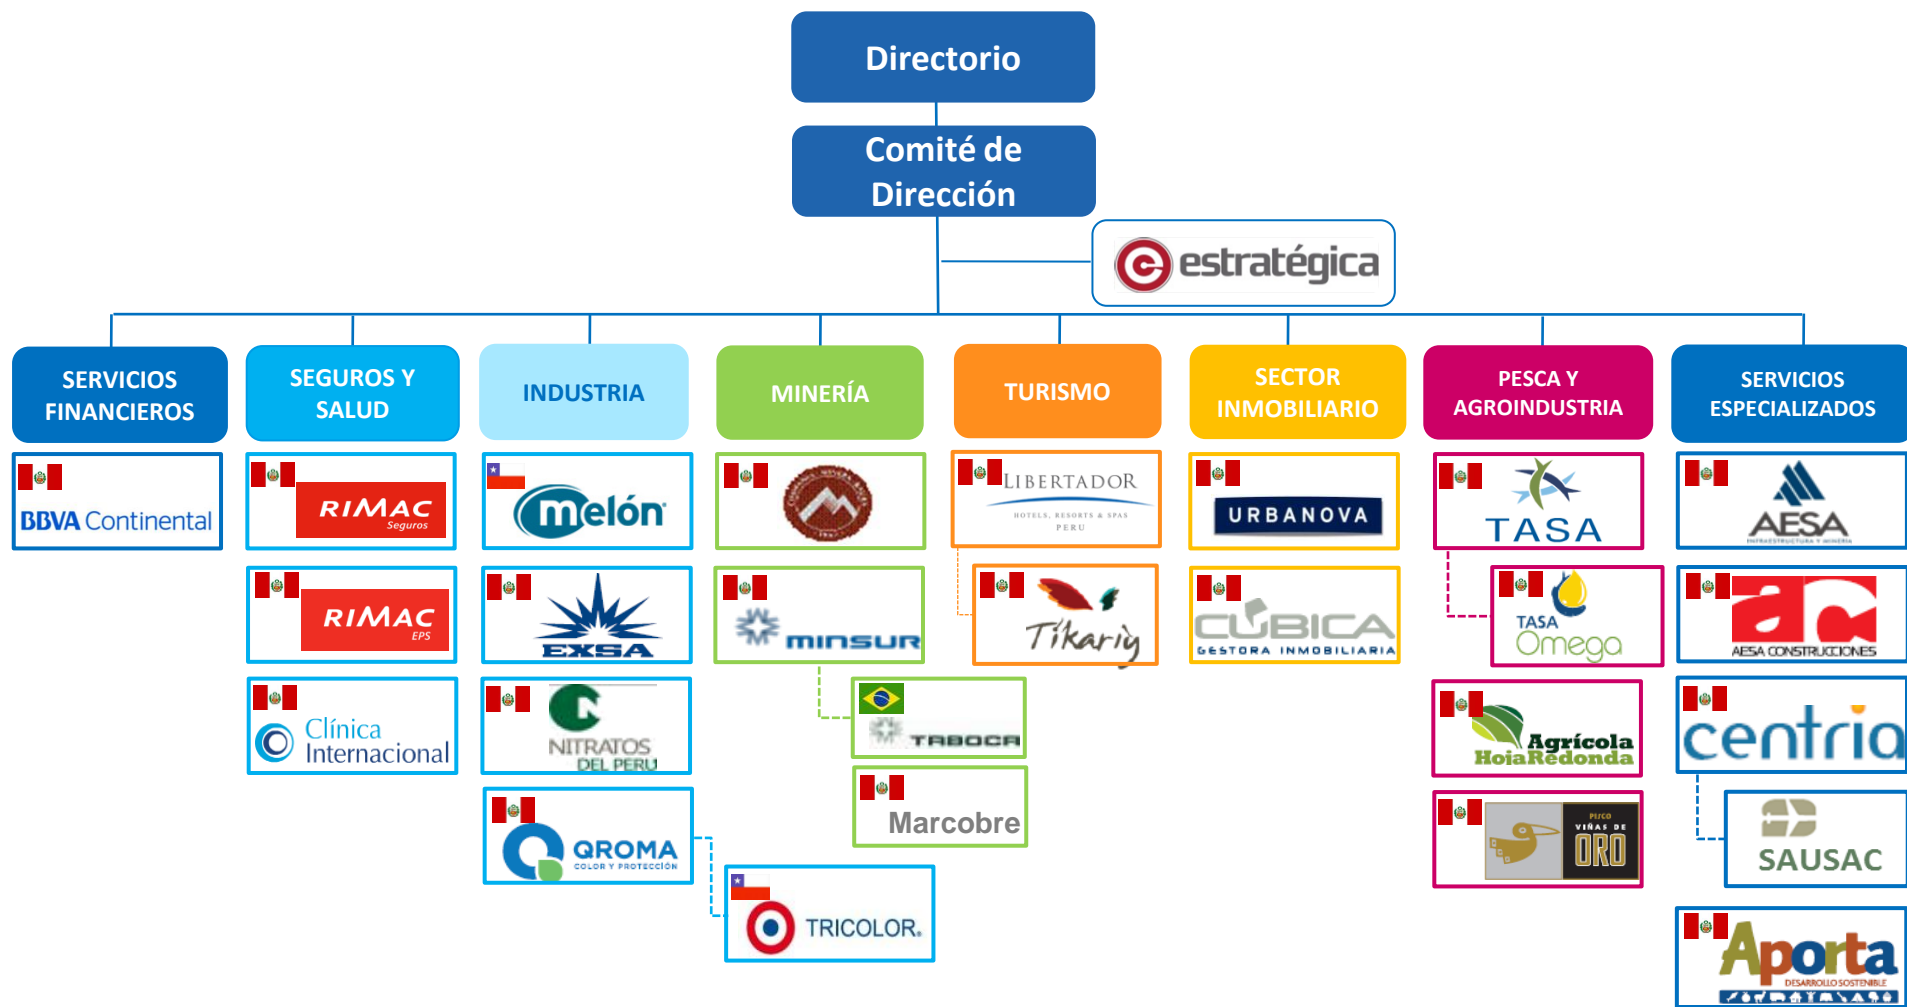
Directorio

Comité de Dirección

estratégica

SERVICIOS FINANCIEROS

BBVA Continental

SEGUROS Y SALUD

RIMAC Seguros

RIMAC EPS

Clínica Internacional

INDUSTRIA

melón

EXSA

NITRATOS DEL PERU

QROMA COLOR Y PROTECCIÓN

TRICOLOR.

MINERÍA

MINSUR

TABOCA

Marcobre

TURISMO

LIBERTADOR HOTELS, RESORTS & SPAS PERU

Tikariy

SECTOR INMOBILIARIO

URBANOVA

CUBICA GESTORA INMOBILIARIA

PESCA Y AGROINDUSTRIA

TASA

TASA Omega

Agrícola HojaRedonda

PISCO VIÑAS DE ORO

SERVICIOS ESPECIALIZADOS

AESA INFRAESTRUCTURA Y MINERÍA

AESA CONSTRUCCIONES

centria

SAUSAC

Aporta DESARROLLO SOSTENIBLE